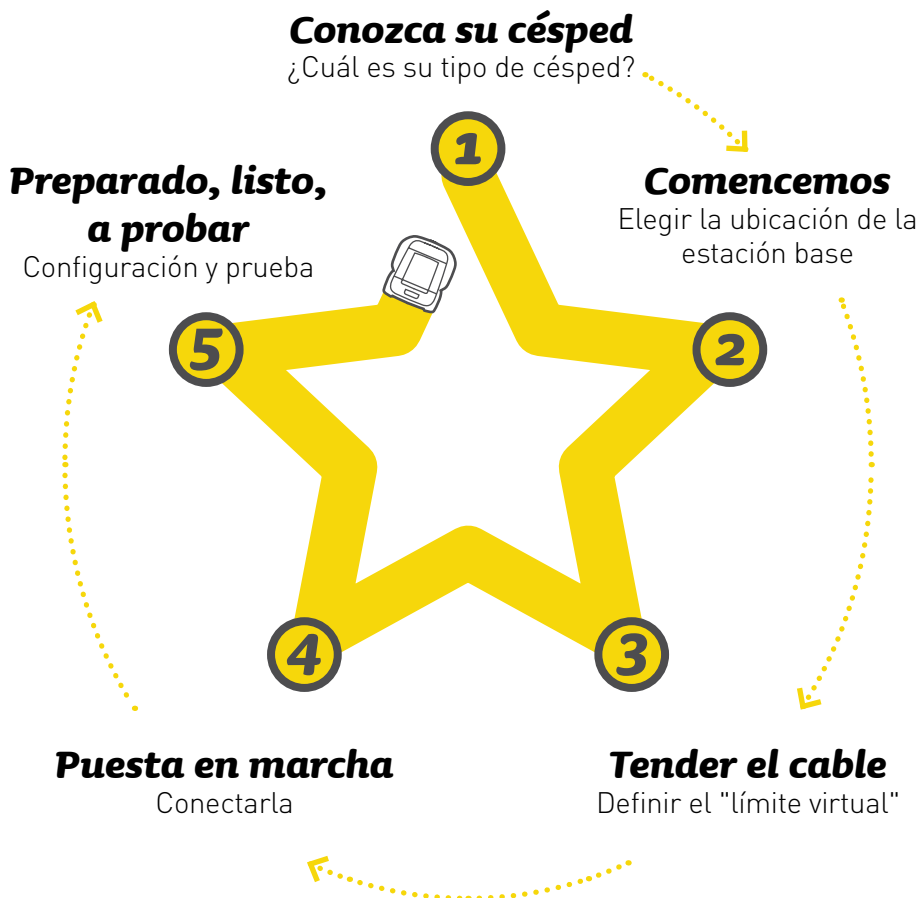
Conozca su césped
¿Cuál es su tipo de césped?

1

Comencemos
Elegir la ubicación de la estación base

2

3

Tender el cable
Definir el "límite virtual"

4

Puesta en marcha
Conectarla

5

Preparado, listo, a probar
Configuración y prueba